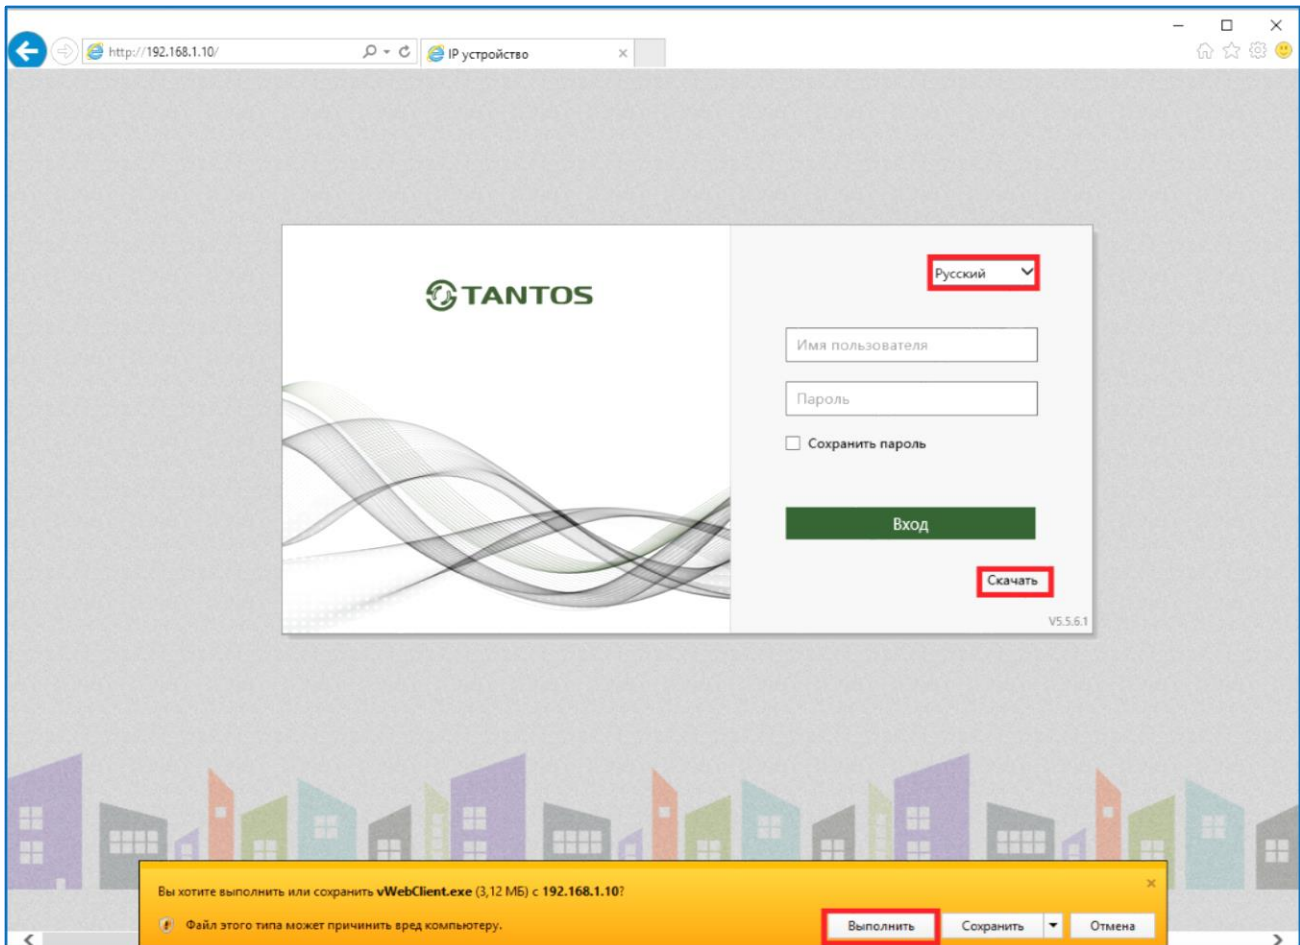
http://192.168.1.10/

IP устройство

TANTOS

Русский

Имя пользователя

Пароль

Сохранить пароль

Вход

Скачать

V5.5.6.1

Вы хотите выполнить или сохранить vWebClient.exe (3,12 МБ) с 192.168.1.10?

Файл этого типа может причинить вред компьютеру.

Выполнить

Сохранить

Отмена